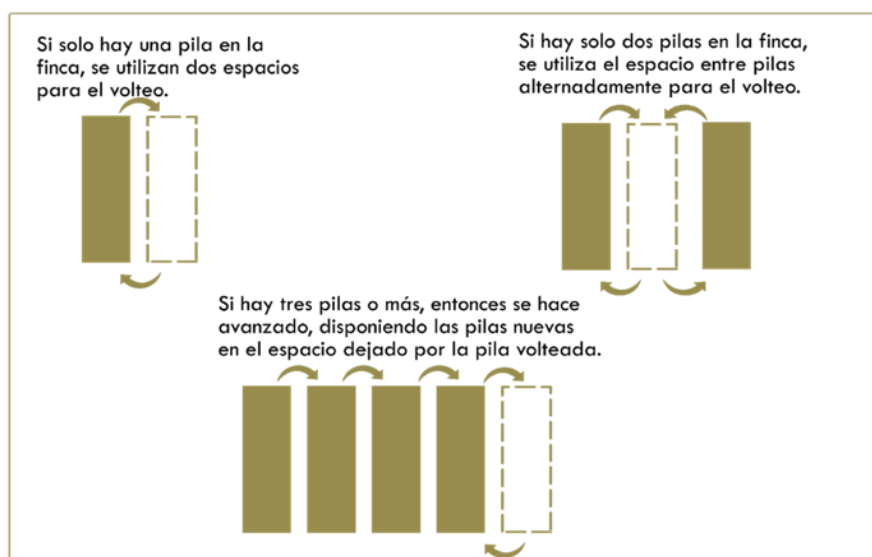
Si solo hay una pila en la finca, se utilizan dos espacios para el volteo.

Si hay solo dos pilas en la finca, se utiliza el espacio entre pilas alternadamente para el volteo.

Si hay tres pilas o más, entonces se hace avanzado, disponiendo las pilas nuevas en el espacio dejado por la pila volteada.